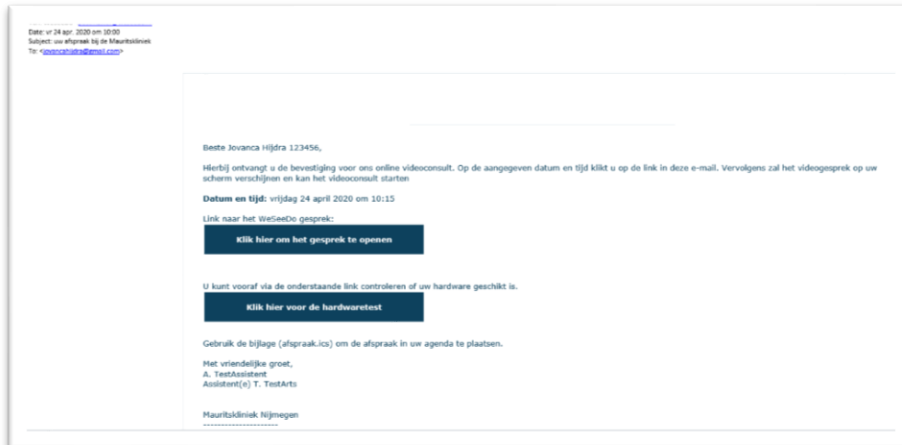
Date: vr 24 apr. 2020 om 10:00
Subject: uw afspraak bij de Mauritskliniek
To: <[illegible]@gmail.com>

Beste Jovanca Hijdra 123456,

Hierbij ontvangt u de bevestiging voor ons online videoconsult. Op de aangegeven datum en tijd klikt u op de link in deze e-mail. Vervolgens zal het videogesprek op uw scherm verschijnen en kan het videoconsult starten

**Datum en tijd:** vrijdag 24 april 2020 om 10:15

Link naar het WeSeeDo gesprek:

Klik hier om het gesprek te openen

U kunt vooraf via de onderstaande link controleren of uw hardware geschikt is.

Klik hier voor de hardwaretest

Gebruik de bijlage (afspraak.ics) om de afspraak in uw agenda te plaatsen.

Met vriendelijke groet,
A. TestAssistent
Assistent(e) T. TestArts

Mauritskliniek Nijmegen
--------------------